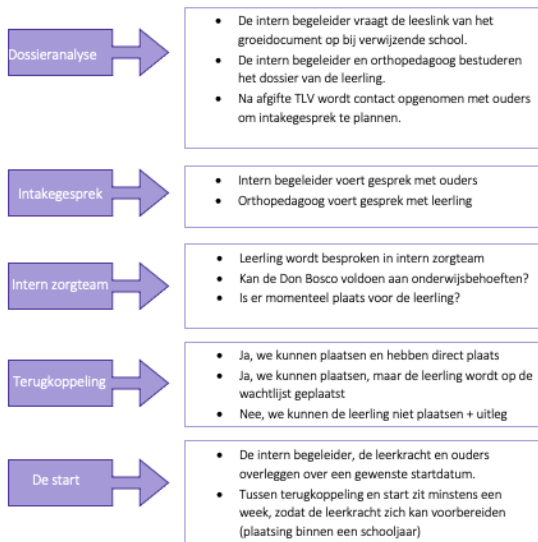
Dossieranalyse

- De intern begeleider vraagt de leeslink van het groeidocument op bij verwijzende school.
- De intern begeleider en orthopedagoog bestuderen het dossier van de leerling.
- Na afgifte TLV wordt contact opgenomen met ouders om intakegesprek te plannen.

Intakegesprek

- Intern begeleider voert gesprek met ouders
- Orthopedagoog voert gesprek met leerling

Intern zorgteam

- Leerling wordt besproken in intern zorgteam
- Kan de Don Bosco voldoen aan onderwijsbehoeften?
- Is er momenteel plaats voor de leerling?

Terugkoppeling

- Ja, we kunnen plaatsen en hebben direct plaats
- Ja, we kunnen plaatsen, maar de leerling wordt op de wachtlijst geplaatst
- Nee, we kunnen de leerling niet plaatsen + uitleg

De start

- De intern begeleider, de leerkracht en ouders overleggen over een gewenste startdatum.
- Tussen terugkoppeling en start zit minstens een week, zodat de leerkracht zich kan voorbereiden (plaatsing binnen een schooljaar)